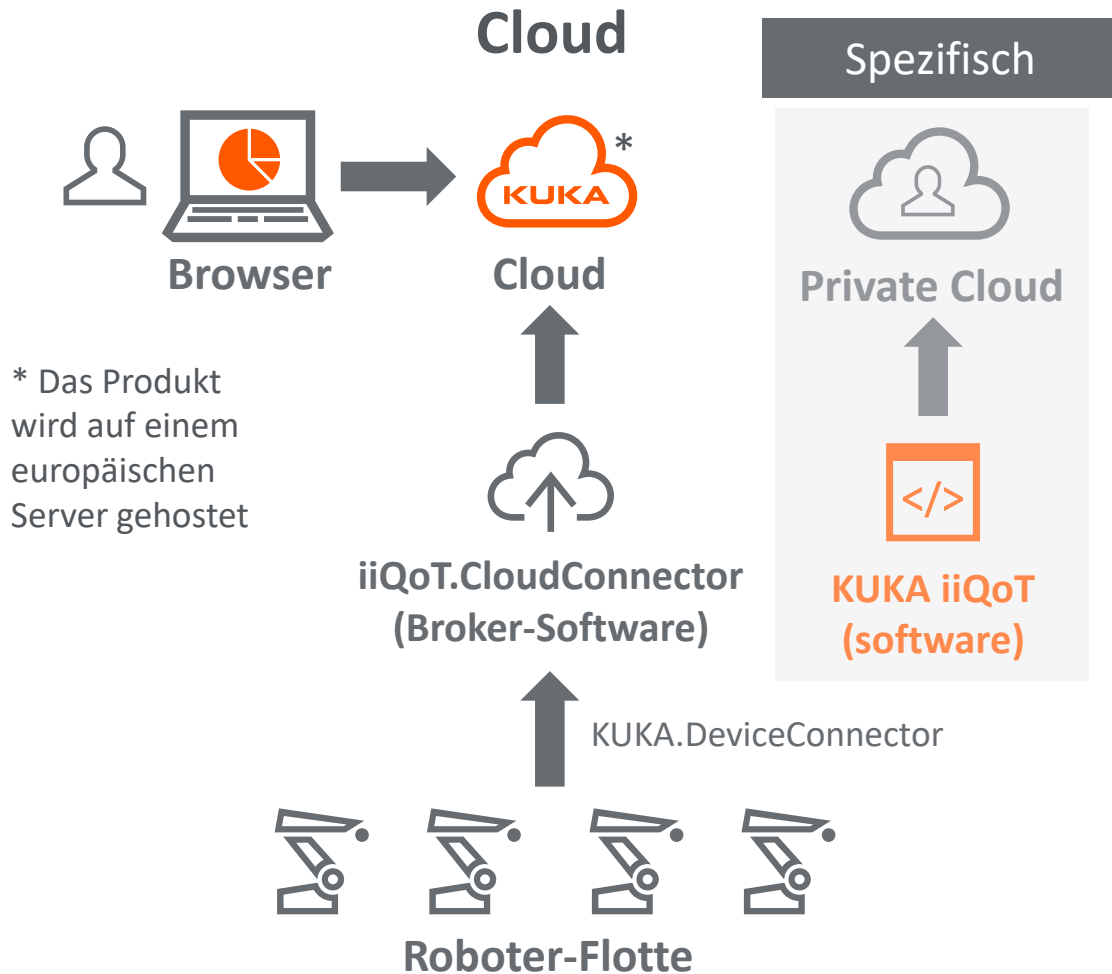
Cloud

Spezifisch

KUKA *

Browser

Cloud

Private Cloud

* Das Produkt wird auf einem europäischen Server gehostet

</>

iiQoT.CloudConnector (Broker-Software)

KUKA iiQoT (software)

KUKA.DeviceConnector

Roboter-Flotte